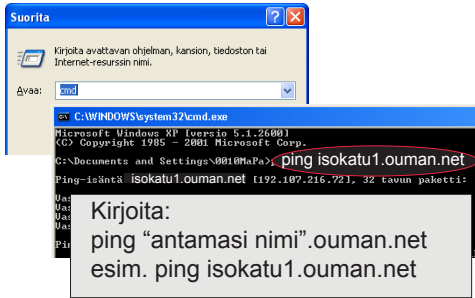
Suorita

?

X

Kirjoita avattavan ohjelman, kansion, tiedoston tai Internet-resurssin nimi.

Avaa: cmd

C:\WINDOWS\system32\cmd.exe

Microsoft Windows XP [versio 5.1.2600]
(C) Copyright 1985 - 2001 Microsoft Corp.

C:\Documents and Settings\0010MaPa> ping isokatu1.ouman.net

Ping-isäntä isokatu1.ouman.net [192.107.216.72], 32 tavun paketti:

Vas
Vas
Vas
Vas

Pin

Kirjoita:
ping “antamasi nimi”.ouman.net
esim. ping isokatu1.ouman.net